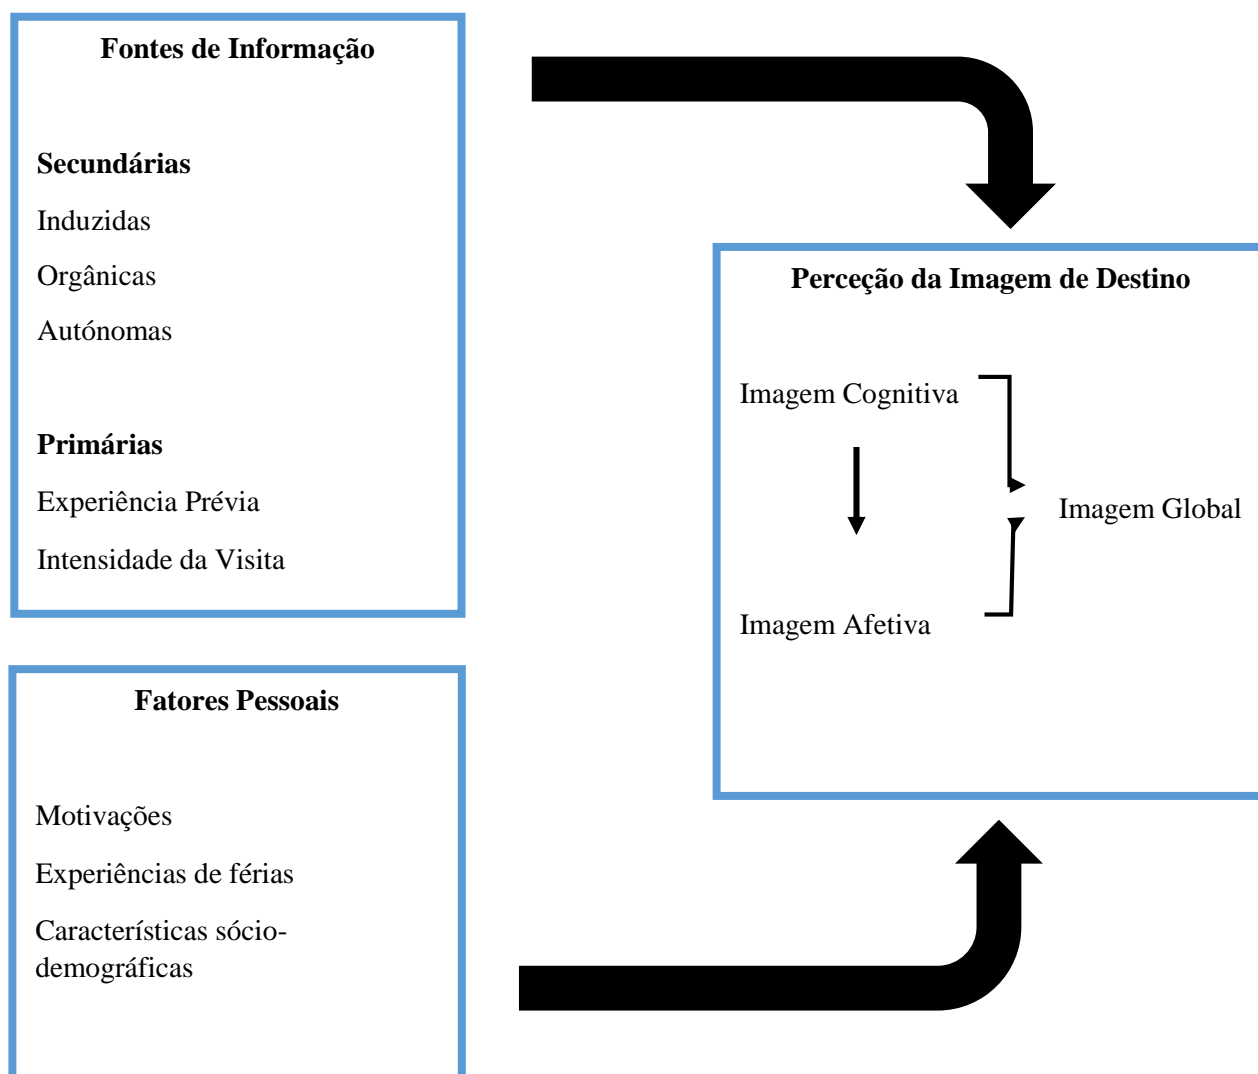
Fontes de Informação

Secundárias

Induzidas

Orgânicas

Autónomas

Primárias

Experiência Prévia

Intensidade da Visita

Fatores Pessoais

Motivações

Experiências de férias

Características sócio-demográficas

Perceção da Imagem de Destino

Imagem Cognitiva

Imagem Afetiva

Imagem Global